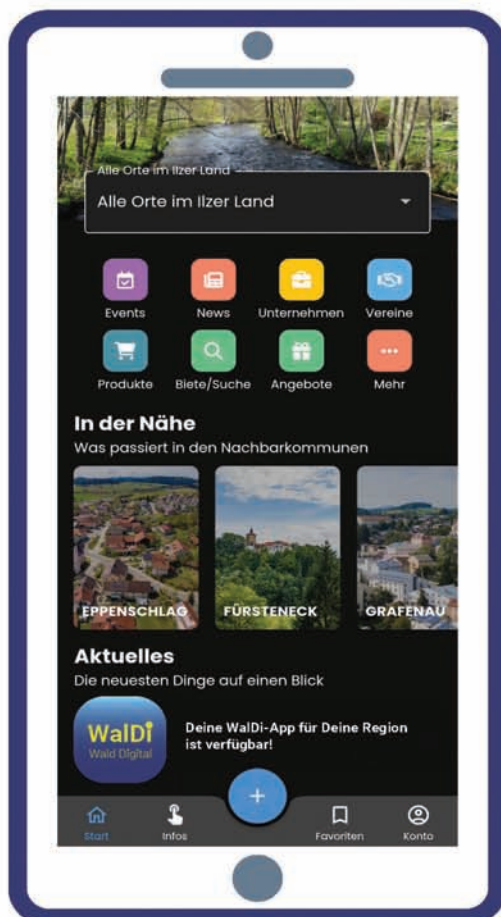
Alle Orte im Ilzer Land
Alle Orte im Ilzer Land

Events
News
Unternehmen
Vereine
Produkte
Biete/Suche
Angebote
Mehr

In der Nähe
Was passiert in den Nachbarkommunen

EPPENSCHLAG
FÜRSTENECK
GRAFENAU

Aktuelles
Die neuesten Dinge auf einen Blick

WalDi
Wald Digital

Deine WalDi-App für Deine Region ist verfügbar!

+

Start
Infos
Favoriten
Konto